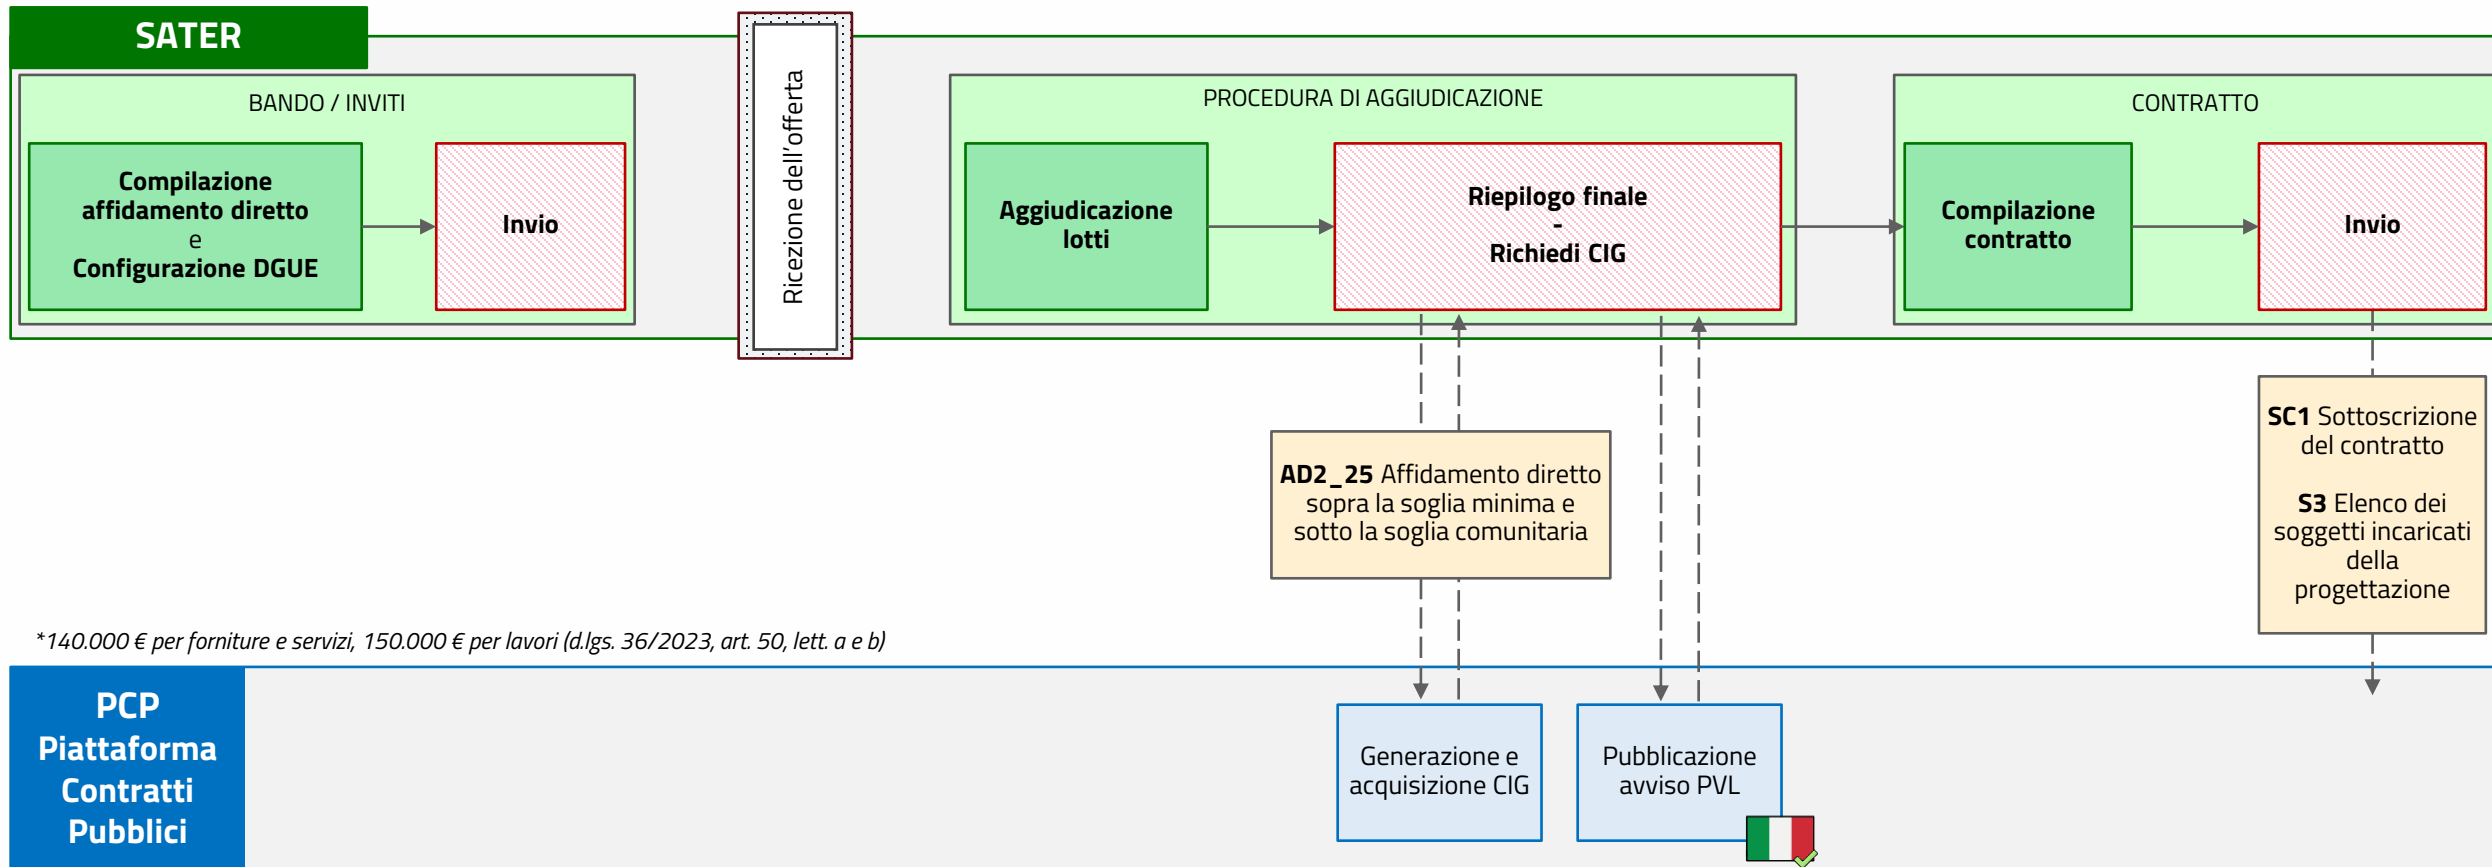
SATER

BANDO / INVITI

Compilazione affidamento diretto e Configurazione DGUE

Invio

Ricezione dell'offerta

PROCEDURA DI AGGIUDICAZIONE

Aggiudicazione lotti

Riepilogo finale - Richiedi CIG

CONTRATTO

Compilazione contratto

Invio

**AD2_25** Affidamento diretto sopra la soglia minima e sotto la soglia comunitaria

**SC1** Sottoscrizione del contratto

**S3** Elenco dei soggetti incaricati della progettazione

*140.000 € per forniture e servizi, 150.000 € per lavori (d.lgs. 36/2023, art. 50, lett. a e b)

PCP Piattaforma Contratti Pubblici

Generazione e acquisizione CIG

Pubblicazione avviso PVL